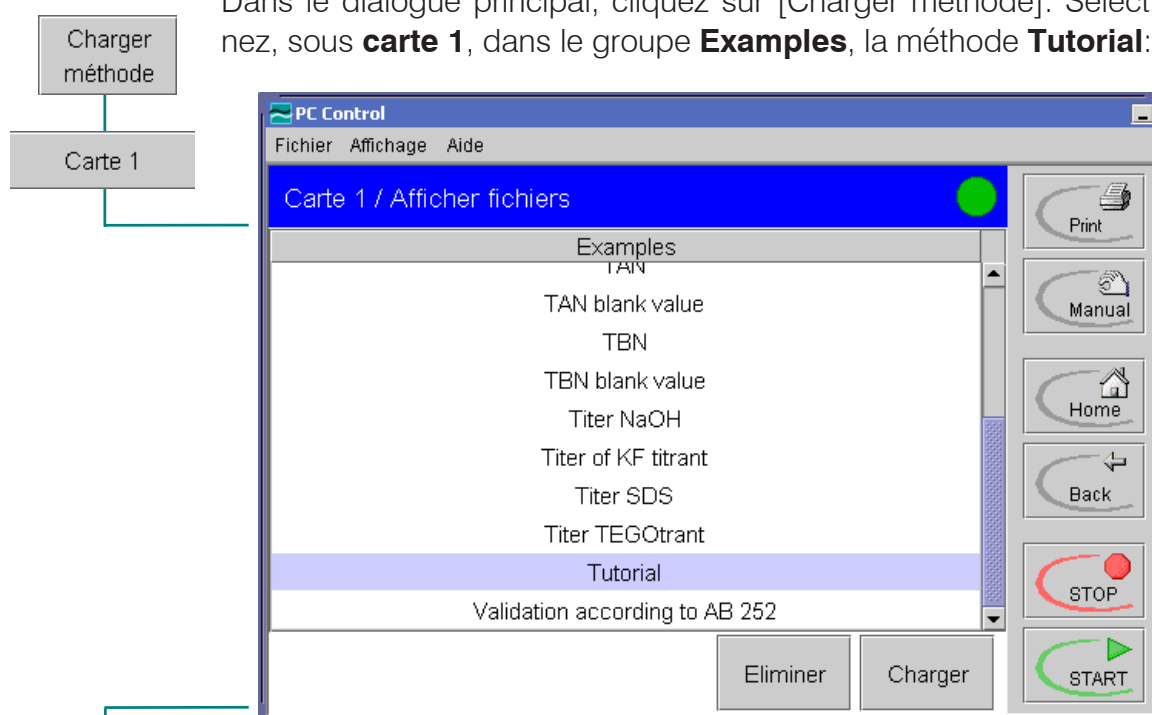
Charger méthode

Dans le dialogue principal, cliquez sur [Charger méthode]. Select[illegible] nez, sous **carte 1**, dans le groupe **Examples**, la méthode **Tutorial**:

Carte 1

PC Control

Fichier Affichage Aide

Carte 1 / Afficher fichiers

Examples

TAN

TAN blank value

TBN

TBN blank value

Titer NaOH

Titer of KF titrant

Titer SDS

Titer TEGOtrant

Tutorial

Validation according to AB 252

Eliminer

Charger

Print

Manual

Home

Back

STOP

START